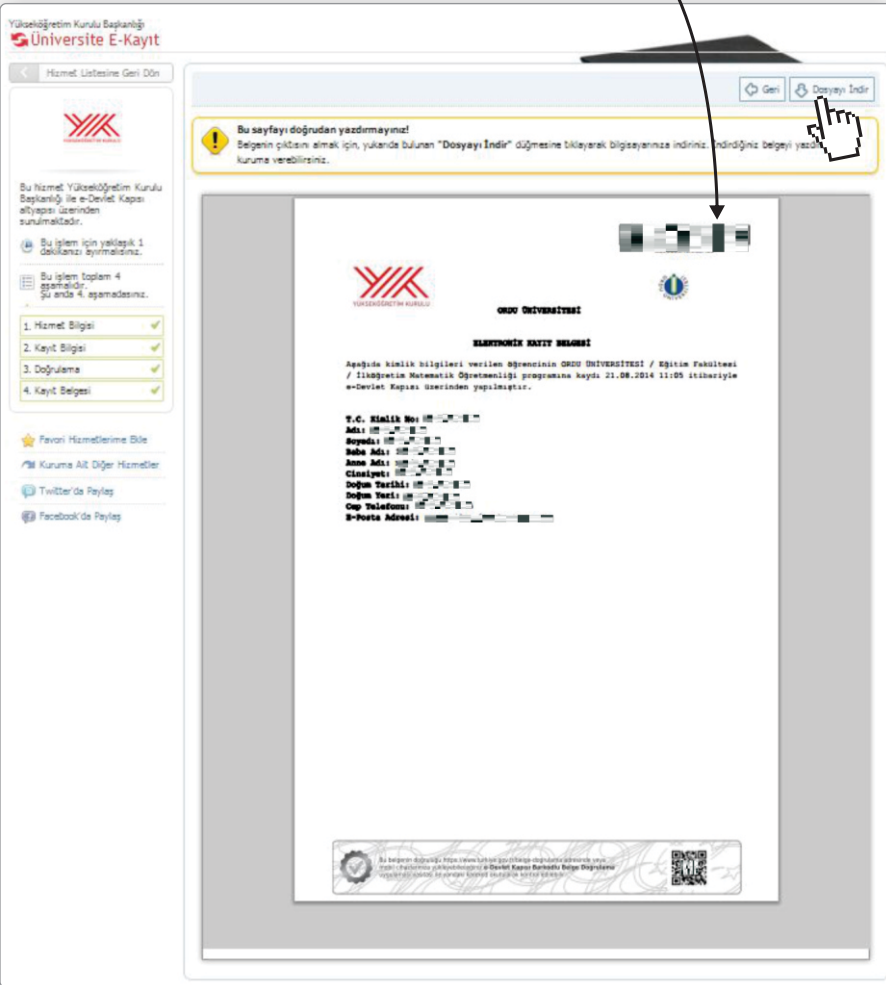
Yükseköğretim Kurulu Başkanlığı
Üniversite E-Kayıt

Hizmet Listesine Geri Dön

YÜKSEKÖĞRETİM KURULU

Bu hizmet Yükseköğretim Kurulu Başkanlığı ile e-Devlet Kapısı altyapısı üzerinden sunulmaktadır.

Bu işlem için yaklaşık 1 dakikanızı ayırmalısınız.

Bu işlem toplam 4 aşamalıdır. Şu anda 4. aşamadasınız.

1. Hizmet Bilgisi
2. Kayıt Bilgisi
3. Doğrulama
4. Kayıt Belgesi

Favori Hizmetlerime Ekle
Kuruma Ait Diğer Hizmetler
Twitter'da Paylaş
Facebook'da Paylaş

Geri
Dosyayı İndir

Bu sayfayı doğrudan yazdırmayınız!
Belgenin çıktısını almak için, yukarıda bulunan "Dosyayı İndir" düğmesine tıklayarak bilgisayarınıza indiriniz. İndirdiğiniz belgeyi yazd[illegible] kuruma verebilirsiniz.

YÜKSEKÖĞRETİM KURULU

ORDU ÜNİVERSİTESİ

ELEKTRONİK KAYIT BELGESİ

Aşağıda kimlik bilgileri verilen öğrencinin ORDU ÜNİVERSİTESİ / Eğitim Fakültesi / İlköğretim Matematik Öğretmenliği programına kaydı 21.08.2014 11:05 itibariyle e-Devlet Kapısı üzerinden yapılmıştır.

T.C. Kimlik No:
Adı:
Soyadı:
Baba Adı:
Anne Adı:
Cinsiyet:
Doğum Tarihi:
Doğum Yeri:
Cep Telefonu:
E-Posta Adresi:

Bu belgenin doğruluğu https://www.turkiye.gov.tr/belge-dogrulama adresinde veya mobil ... e-Devlet Kapısı Barkodlu Belge Doğrulama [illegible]